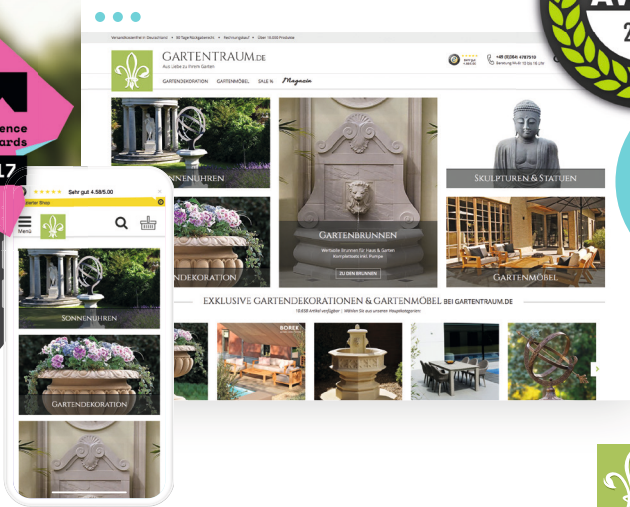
ence
ards
17

AV
2

Versandkostenfrei in Deutschland • 30 Tage Rückgaberecht • Rechnungskauf • Über 10.000 Produkte

GARTENTRAUM.DE
Aus Liebe zu Ihrem Garten

+49 (0)264 4787519

GARTENDEKORATION GARTENMÖBEL SALE % Magazin

SONNENUHREN

GARTENBRUNNEN
Wertvolle Brunnen für Haus & Garten
Komplettsets inkl. Pumpe
ZU DEN BRUNNEN

SKULPTUREN & STATUEN

GARTENDEKORATION

GARTENMÖBEL

EXKLUSIVE GARTENDEKORATIONEN & GARTENMÖBEL BEI GARTENTRAUM.DE

BOREK

Sehr gut 4.58/5.00

Menu

SONNENUHREN

GARTENDEKORATION